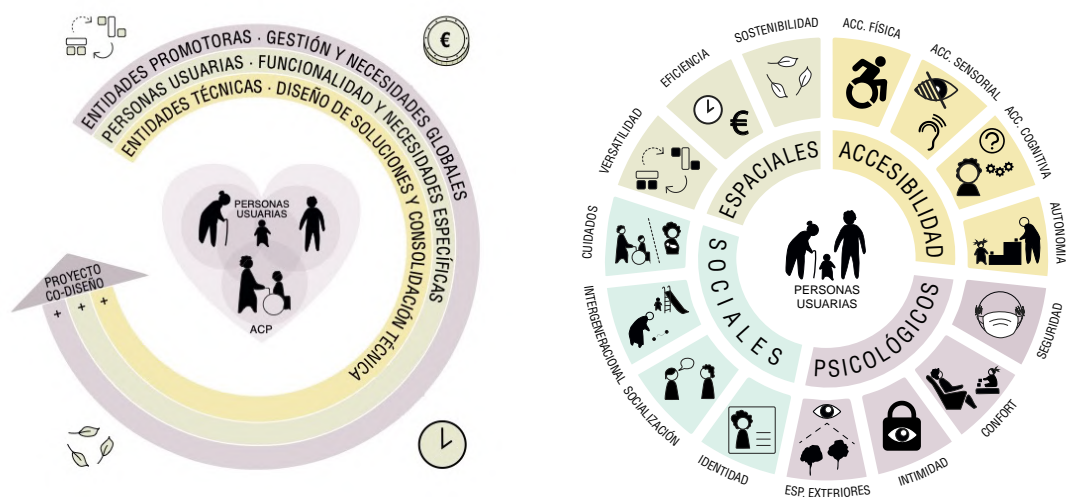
ENTIDADES PROMOTORAS · GESTIÓN Y NECESIDADES GLOBALES
PERSONAS USUARIAS · FUNCIONALIDAD Y NECESIDADES ESPECÍFICAS
ENTIDADES TÉCNICAS · DISEÑO DE SOLUCIONES Y CONSOLIDACIÓN TÉCNICA

€

PERSONAS USUARIAS

ACP

PROYECTO CO-DISEÑO
+ + +

SOSTENIBILIDAD
ACC. FÍSICA
ACC. SENSORIAL
ACC. COGNITIVA
EFICIENCIA
€
VERSATILIDAD
ESPACIALES
ACCESIBILIDAD
AUTONOMÍA
CUIDADOS
SOCIALES
PERSONAS USUARIAS
SEGURIDAD
INTERGENERACIONAL
PSICOLÓGICOS
SOCIALIZACIÓN
CONFORT
IDENTIDAD
INTIMIDAD
ESP. EXTERIORES